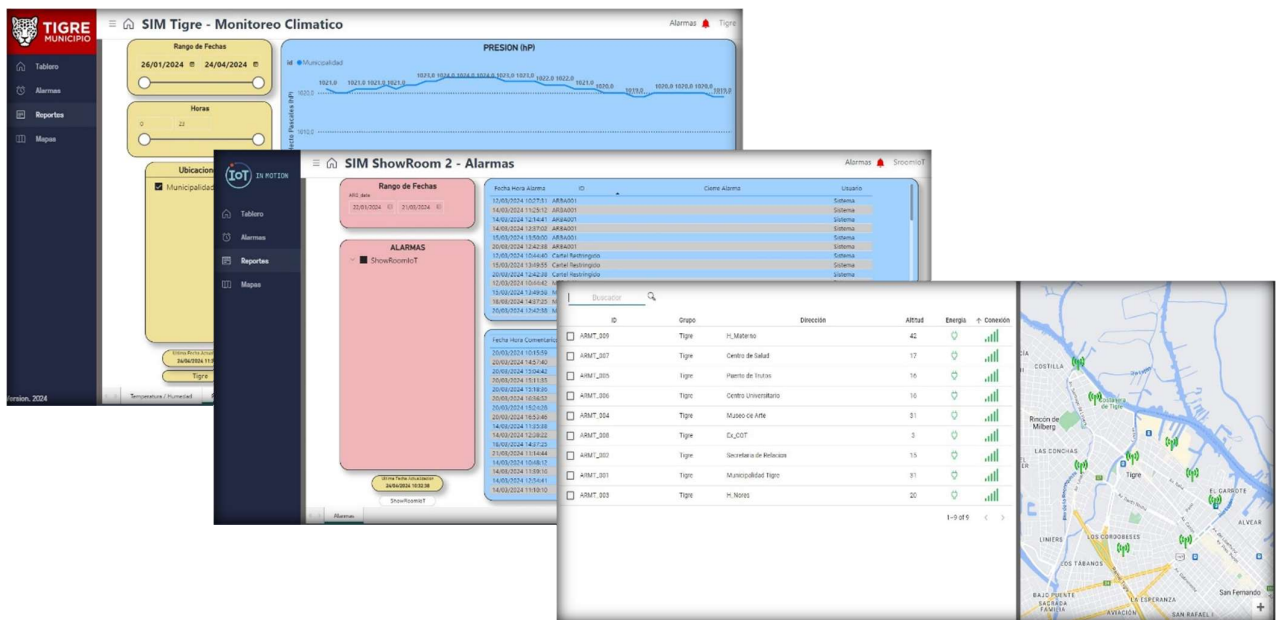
TIGRE MUNICIPIO

SIM Tigre - Monitoreo Climatico

Alarmas Tigre

Tablero
Alarmas
Reportes
Mapas

Version. 2024

Rango de Fechas
26/01/2024 24/04/2024

Horas
0 23

Ubicacion
Municipalidad

PRESION (hP)
id Municipalidad

1021,0 1021,0 1021,0 1021,0 1023,0 1024,0 1024,0 1024,0 1023,0 1023,0 1022,0 1022,0 1021,0 1020,0 1019,0 1020,0 1020,0 1020,0 1019,0

1020,0
1010,0

Temperatura / Humedad

Tigre

IoT IN MOTION

SIM ShowRoom 2 - Alarmas

Alarmas SroomIoT

Tablero
Alarmas
Reportes
Mapas

Rango de Fechas
22/01/2024 21/05/2024

ALARMAS
ShowRoomIoT

Ultima Fecha Actualizacion
24/04/2024 10:32:36
ShowRoomIoT

Alarmas

| Fecha Hora Alarma | ID | Cierre Alarma | Usuario |
|---|---|---|---|
| 12/03/2024 10:27:51 | ARBA001 | | Sistema |
| 14/03/2024 11:29:12 | ARBA001 | | Sistema |
| 14/03/2024 12:14:41 | ARBA001 | | Sistema |
| 14/03/2024 12:37:02 | ARBA001 | | Sistema |
| 15/03/2024 13:50:00 | ARBA001 | | Sistema |
| 20/03/2024 12:42:38 | ARBA001 | | Sistema |
| 12/03/2024 10:44:45 | Cartel Restringido | | Sistema |
| 15/03/2024 13:49:55 | Cartel Restringido | | Sistema |
| 20/03/2024 12:42:38 | Cartel Restringido | | Sistema |

Fecha Hora Comentario

Buscador

| ID | Grupo | Dirección | Altitud | Energía | Conexión |
|---|---|---|---|---|---|
| ARMT_009 | Tigre | H_Materno | 42 | | |
| ARMT_007 | Tigre | Centro de Salud | 17 | | |
| ARMT_005 | Tigre | Puerto de frutos | 16 | | |
| ARMT_006 | Tigre | Centro Universitario | 16 | | |
| ARMT_004 | Tigre | Museo de Arte | 31 | | |
| ARMT_008 | Tigre | Ex_COT | 3 | | |
| ARMT_002 | Tigre | Secretaria de Relacion | 15 | | |
| ARMT_001 | Tigre | Municipalidad Tigre | 31 | | |
| ARMT_003 | Tigre | H_Nores | 20 | | |

1–9 of 9

COSTILLA
Rincón de Milberg
LAS CONCHAS
Tigre
EL GARROTE
ALVEAR
LINIERS
LOS CORDOBESES
LOS TABANOS
BAJO PUENTE
SAGRADA FAMILIA
LA ESPERANZA
San Fernando
AVIACION
SAN RAFAEL